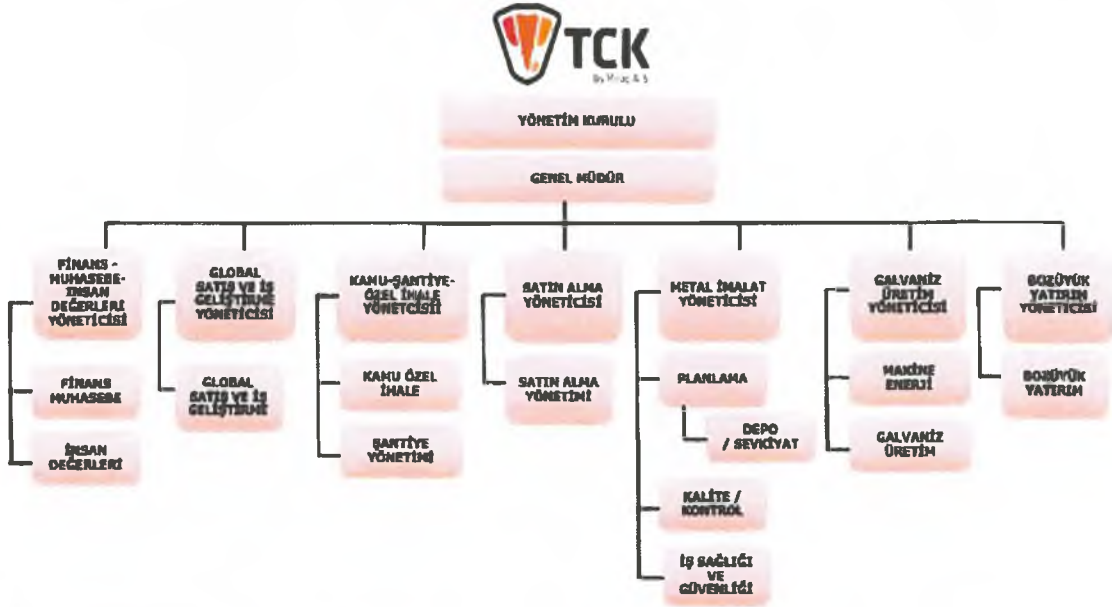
TCK

By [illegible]

YÖNETİM KURULU

GENEL MÜDÜR

FİNANS - MUHASEBE-İNSAN DEĞERLERİ YÖNETİCİSİ

FİNANS MUHASEBE

İNSAN DEĞERLERİ

GLOBAL SATIŞ VE İŞ GELİŞTİRME YÖNETİCİSİ

GLOBAL SATIŞ VE İŞ GELİŞTİRME

KAMU-ŞANTİYE-ÖZEL İHALE YÖNETİCİSİ

KAMU ÖZEL İHALE

ŞANTİYE YÖNETİMİ

SATIN ALMA YÖNETİCİSİ

SATIN ALMA YÖNETİMİ

METAL İMALAT YÖNETİCİSİ

PLANLAMA

DEPO / SEVKİYAT

KALİTE / KONTROL

İŞ SAĞLIĞI VE GÜVENLİĞİ

GALVANİZ ÜRETİM YÖNETİCİSİ

MAKİNE ENERJİ

GALVANİZ ÜRETİM

BOZÜYÜK YATIRIM YÖNETİCİSİ

BOZÜYÜK YATIRIM